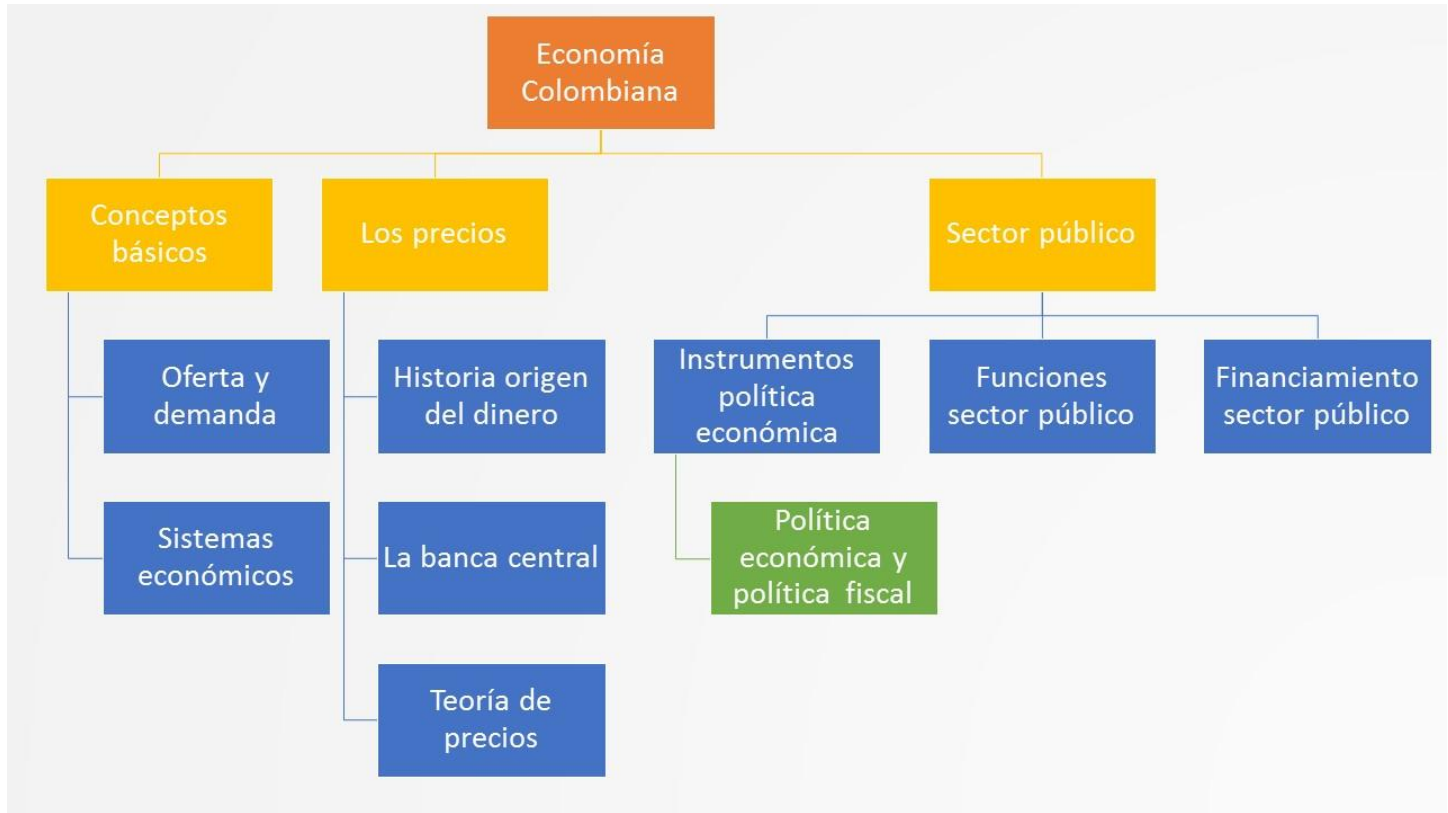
Economía Colombiana

Conceptos básicos

Oferta y demanda

Sistemas económicos

Los precios

Historia origen del dinero

La banca central

Teoría de precios

Sector público

Instrumentos política económica

Política económica y política fiscal

Funciones sector público

Financiamiento sector público